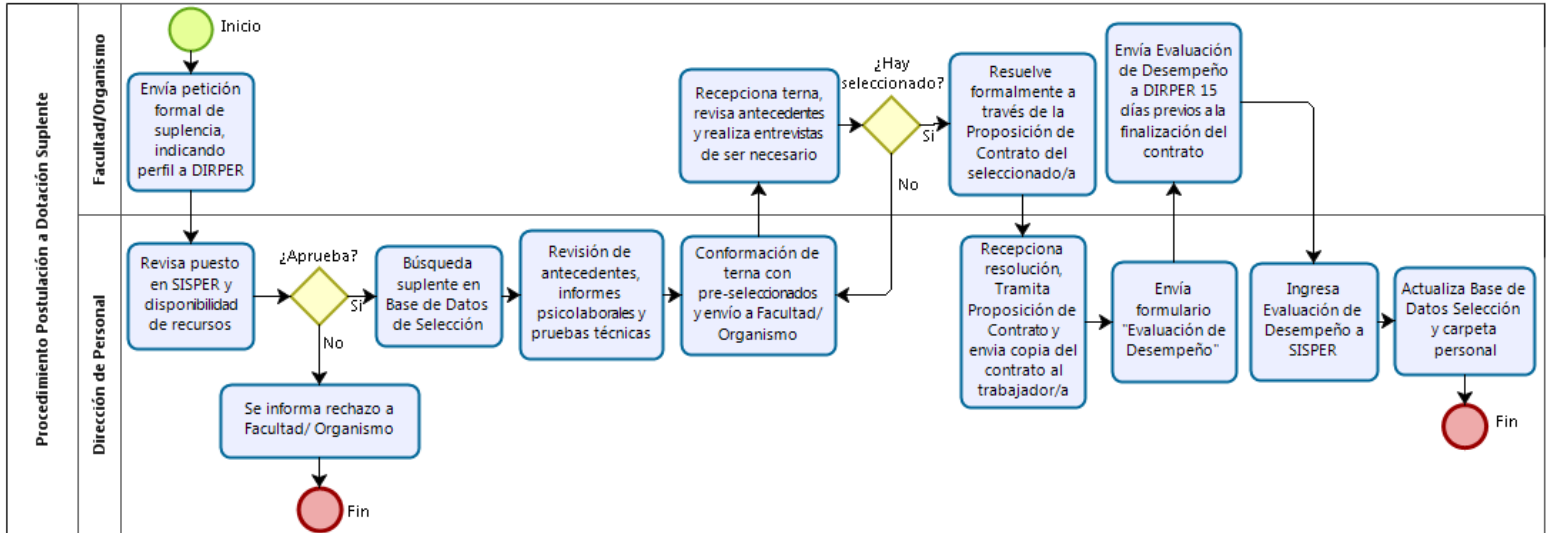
Procedimiento Postulación a Dotación Suplente

Facultad/Organismo

Inicio

Envía petición formal de suplencia, indicando perfil a DIRPER

Recepciona terna, revisa antecedentes y realiza entrevistas de ser necesario

¿Hay seleccionado?

Si

No

Resuelve formalmente a través de la Proposición de Contrato del seleccionado/a

Envía Evaluación de Desempeño a DIRPER 15 días previos a la finalización del contrato

Dirección de Personal

Revisa puesto en SISPER y disponibilidad de recursos

¿Aprueba?

Si

No

Búsqueda suplente en Base de Datos de Selección

Revisión de antecedentes, informes psicolaborales y pruebas técnicas

Conformación de terna con pre-seleccionados y envío a Facultad/ Organismo

Recepciona resolución, Tramita Proposición de Contrato y envia copia del contrato al trabajador/a

Envía formulario "Evaluación de Desempeño"

Ingresa Evaluación de Desempeño a SISPER

Actualiza Base de Datos Selección y carpeta personal

Fin

Se informa rechazo a Facultad/ Organismo

Fin